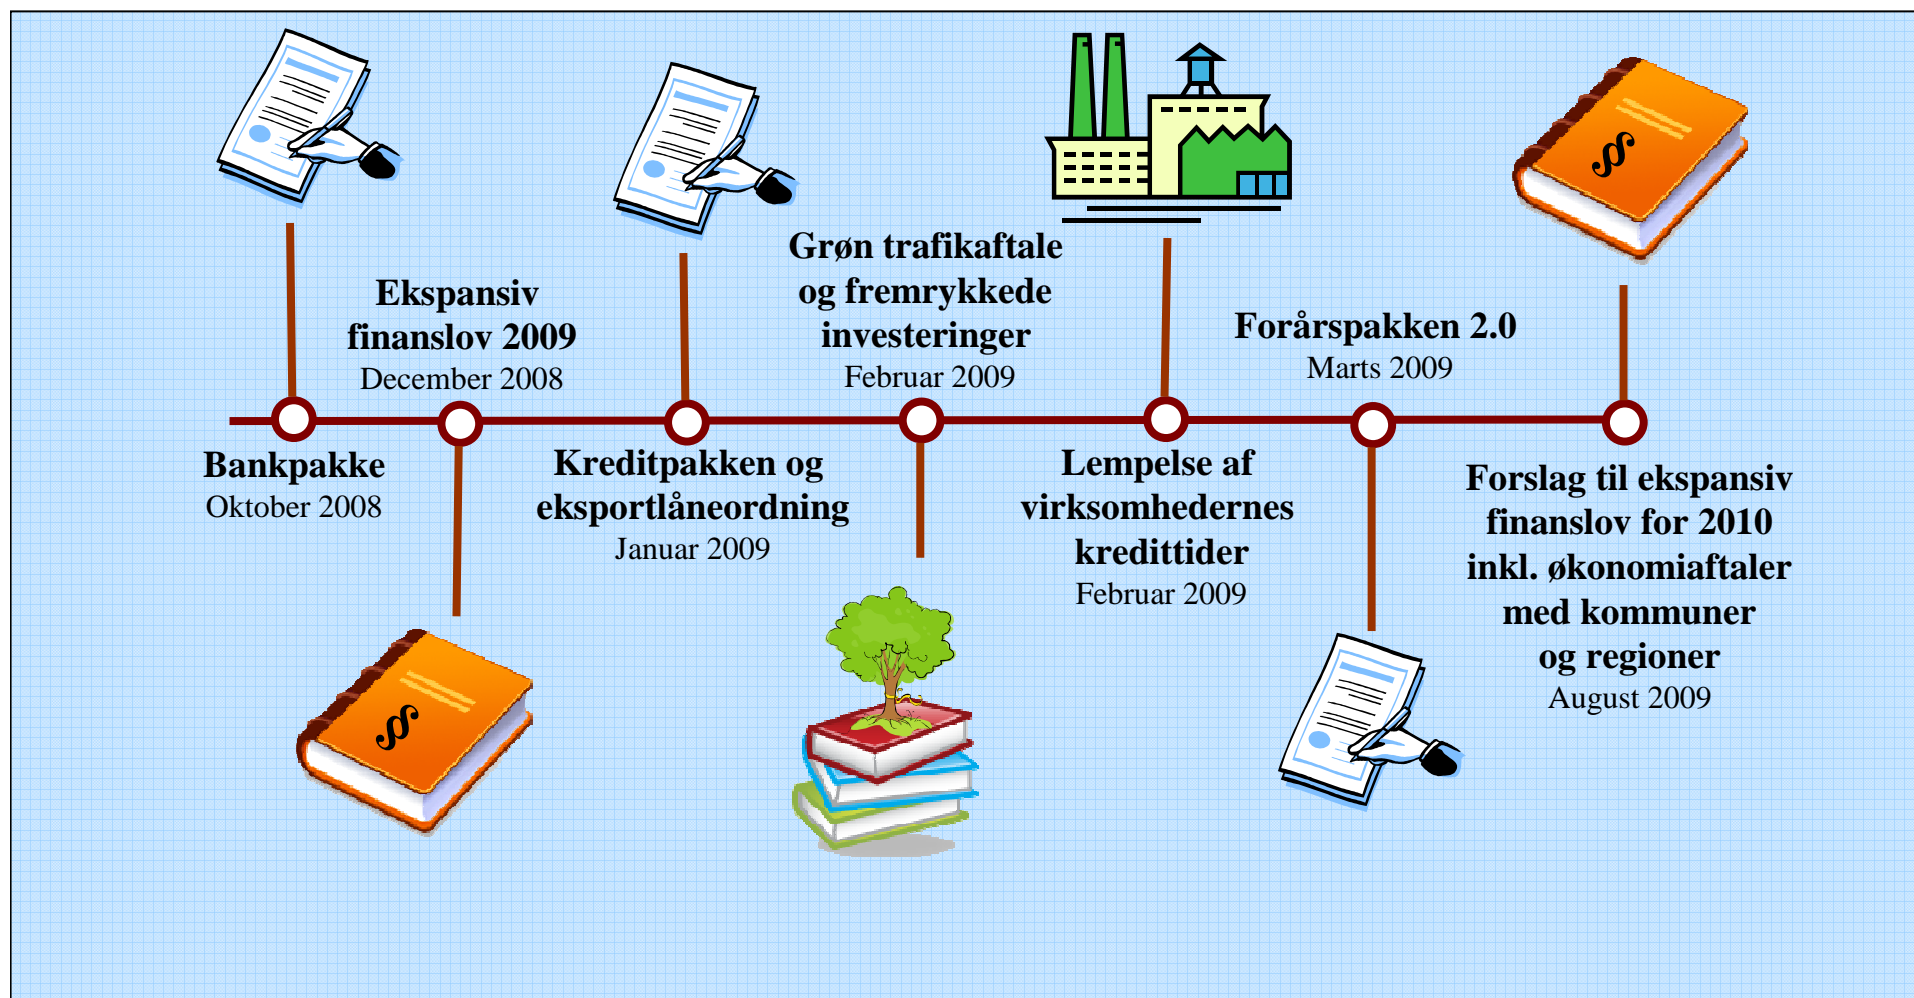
Bankpakke
Oktober 2008

Ekspansiv finanslov 2009
December 2008

Kreditpakken og eksportlåneordning
Januar 2009

Grøn trafikaftale og fremrykkede investeringer
Februar 2009

Lempelse af virksomhedernes kredittider
Februar 2009

Forårspakken 2.0
Marts 2009

Forslag til ekspansiv finanslov for 2010 inkl. økonomiaftaler med kommuner og regioner
August 2009